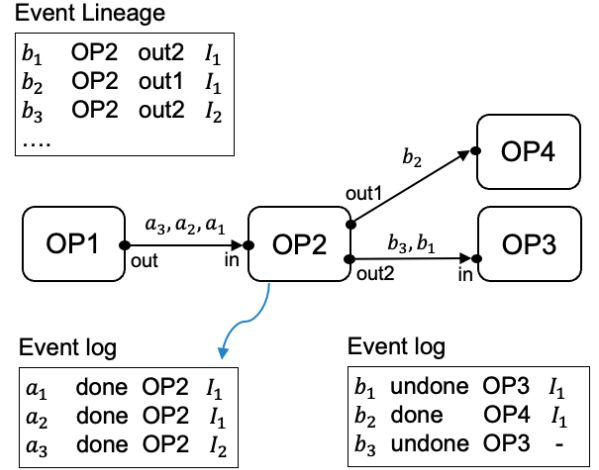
Event Lineage

| | | | |
|---|---|---|---|
| $b_1$ | OP2 | out2 | $I_1$ |
| $b_2$ | OP2 | out1 | $I_1$ |
| $b_3$ | OP2 | out2 | $I_2$ |
| .... | | | |

$b_2$

OP4

out1

OP1

$a_3, a_2, a_1$

OP2

$b_3, b_1$

OP3

out

in

out2

in

Event log

| | | | |
|---|---|---|---|
| $a_1$ | done | OP2 | $I_1$ |
| $a_2$ | done | OP2 | $I_1$ |
| $a_3$ | done | OP2 | $I_2$ |

Event log

| | | | |
|---|---|---|---|
| $b_1$ | undone | OP3 | $I_1$ |
| $b_2$ | done | OP4 | $I_1$ |
| $b_3$ | undone | OP3 | - |